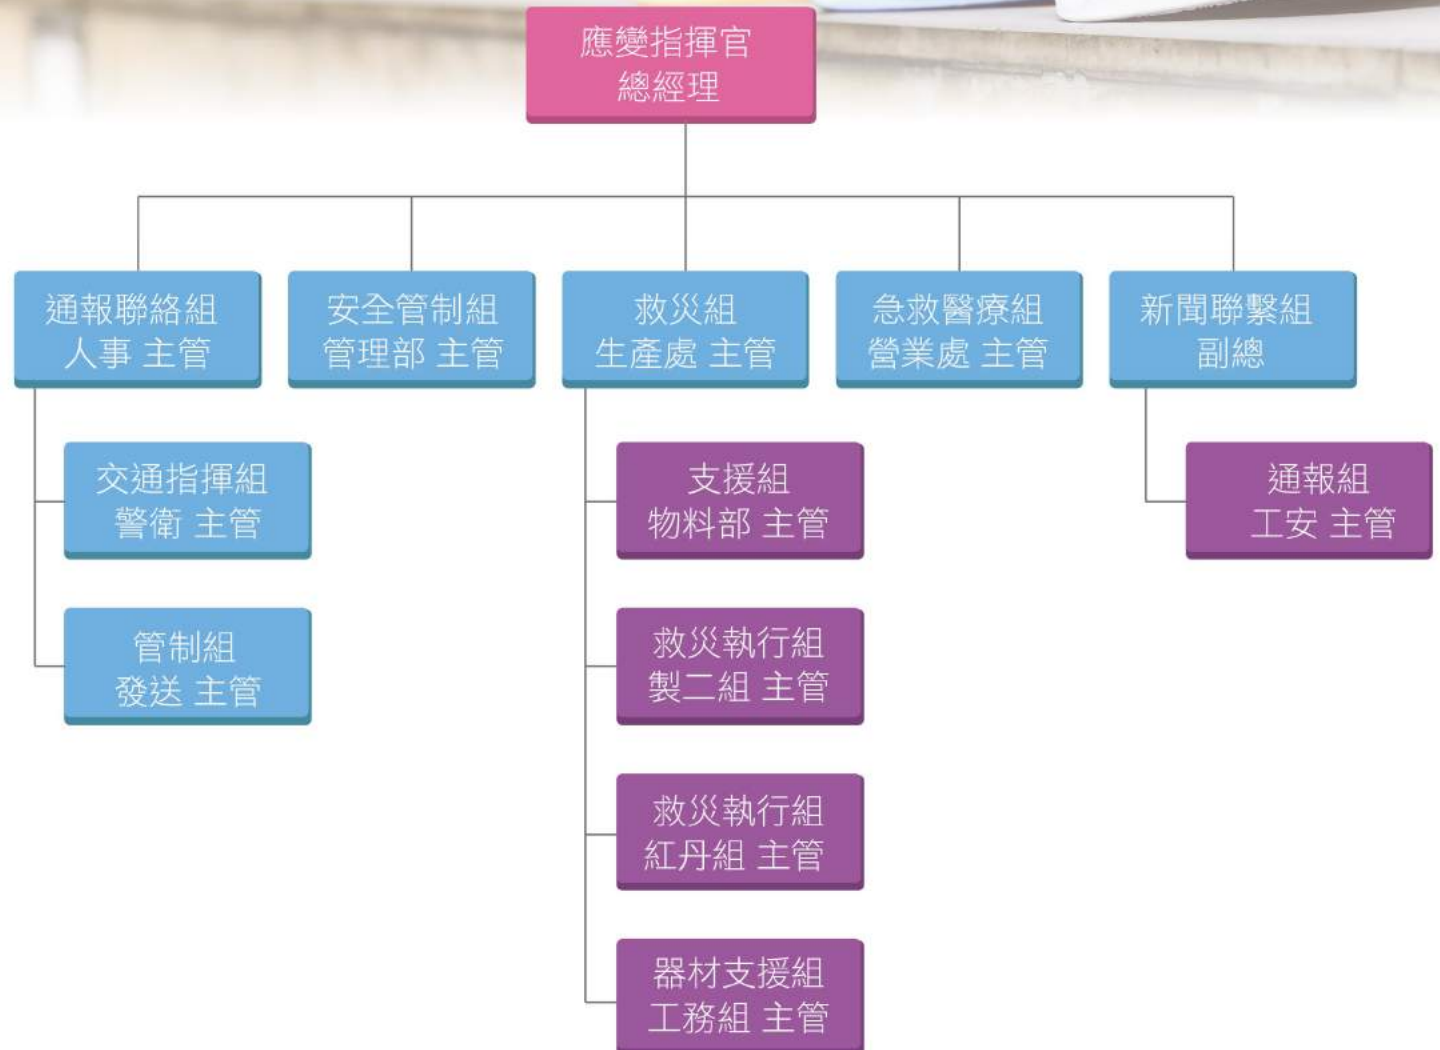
應變指揮官
總經理

通報聯絡組
人事 主管

安全管制組
管理部 主管

救災組
生產處 主管

急救醫療組
營業處 主管

新聞聯繫組
副總

交通指揮組
警衛 主管

管制組
發送 主管

支援組
物料部 主管

救災執行組
製二組 主管

救災執行組
紅丹組 主管

器材支援組
工務組 主管

通報組
工安 主管